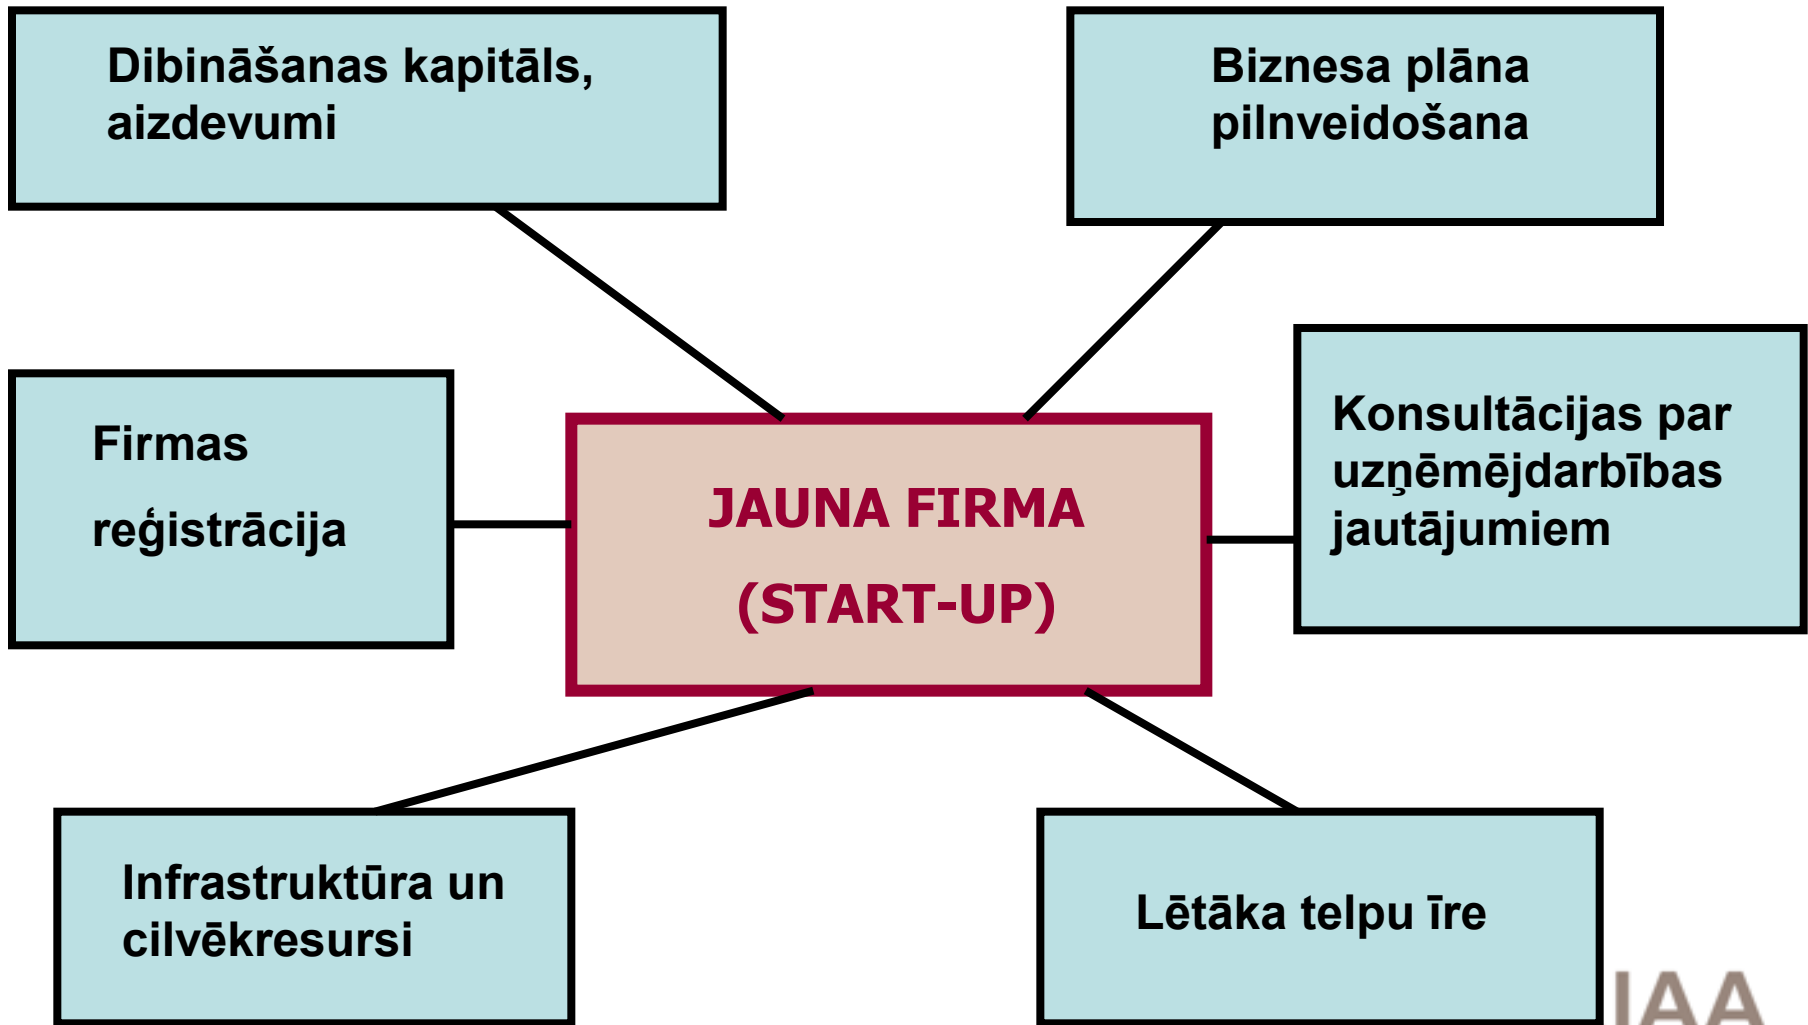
Dibināšanas kapitāls, aizdevumi

Biznesa plāna pilnveidošana

Firmas reģistrācija

JAUNA FIRMA (START-UP)

Konsultācijas par uzņēmējdarbības jautājumiem

Infrastruktūra un cilvēkresursi

Lētāka telpu īre

IAA